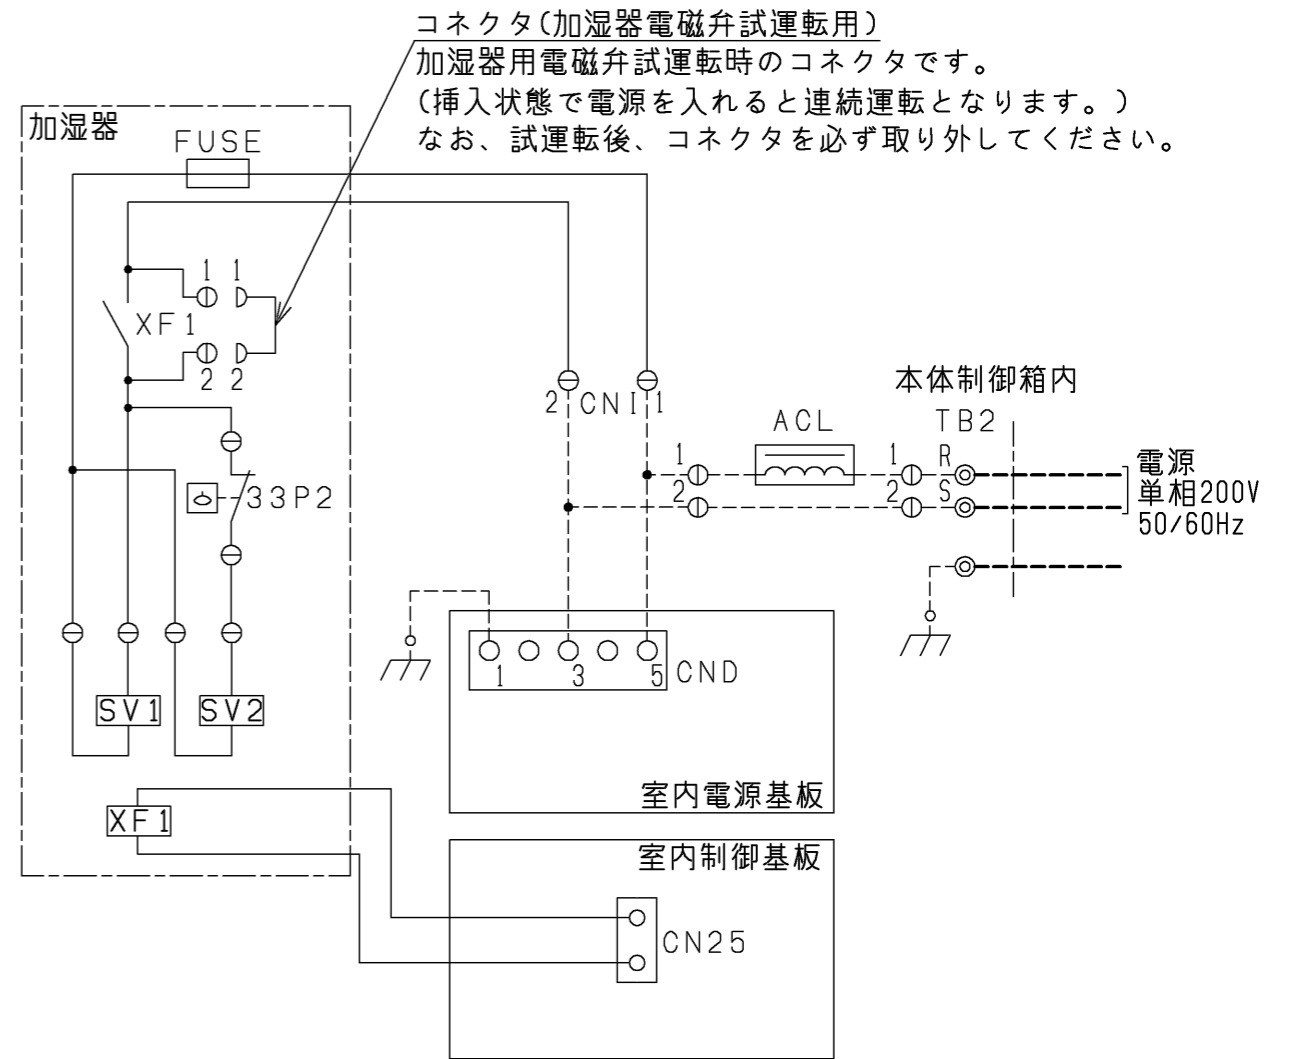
コネクタ(加湿器電磁弁試運転用)
加湿器用電磁弁試運転時のコネクタです。
(挿入状態で電源を入れると連続運転となります。)
なお、試運転後、コネクタを必ず取り外してください。

加湿器
FUSE
1 1
XF1
2 2
33P2
SV1
SV2
XF1

2 CNI 1
ACL
1
2
1
2
本体制御箱内
TB2
R
S
電源
単相200V
50/60Hz

1 3 5 CND
室内電源基板
室内制御基板
CN25